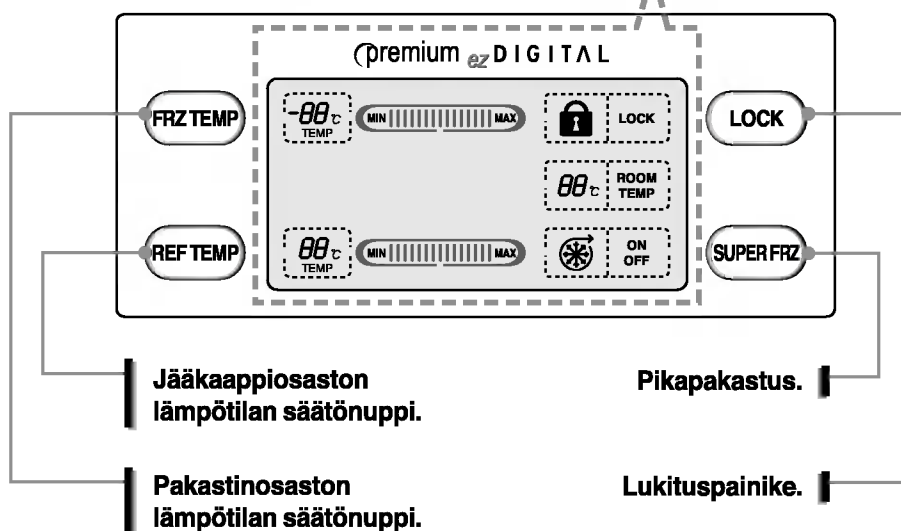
premium ez DIGITAL

FRZ TEMP

-88℃ TEMP

MIN MAX

LOCK

LOCK

88℃

ROOM TEMP

REF TEMP

88℃ TEMP

MIN MAX

ON OFF

SUPER FRZ

Jääkaappiosaston lämpötilan säätönuppi.

Pikapakastus.

Pakastinosaston lämpötilan säätönuppi.

Lukituspainike.